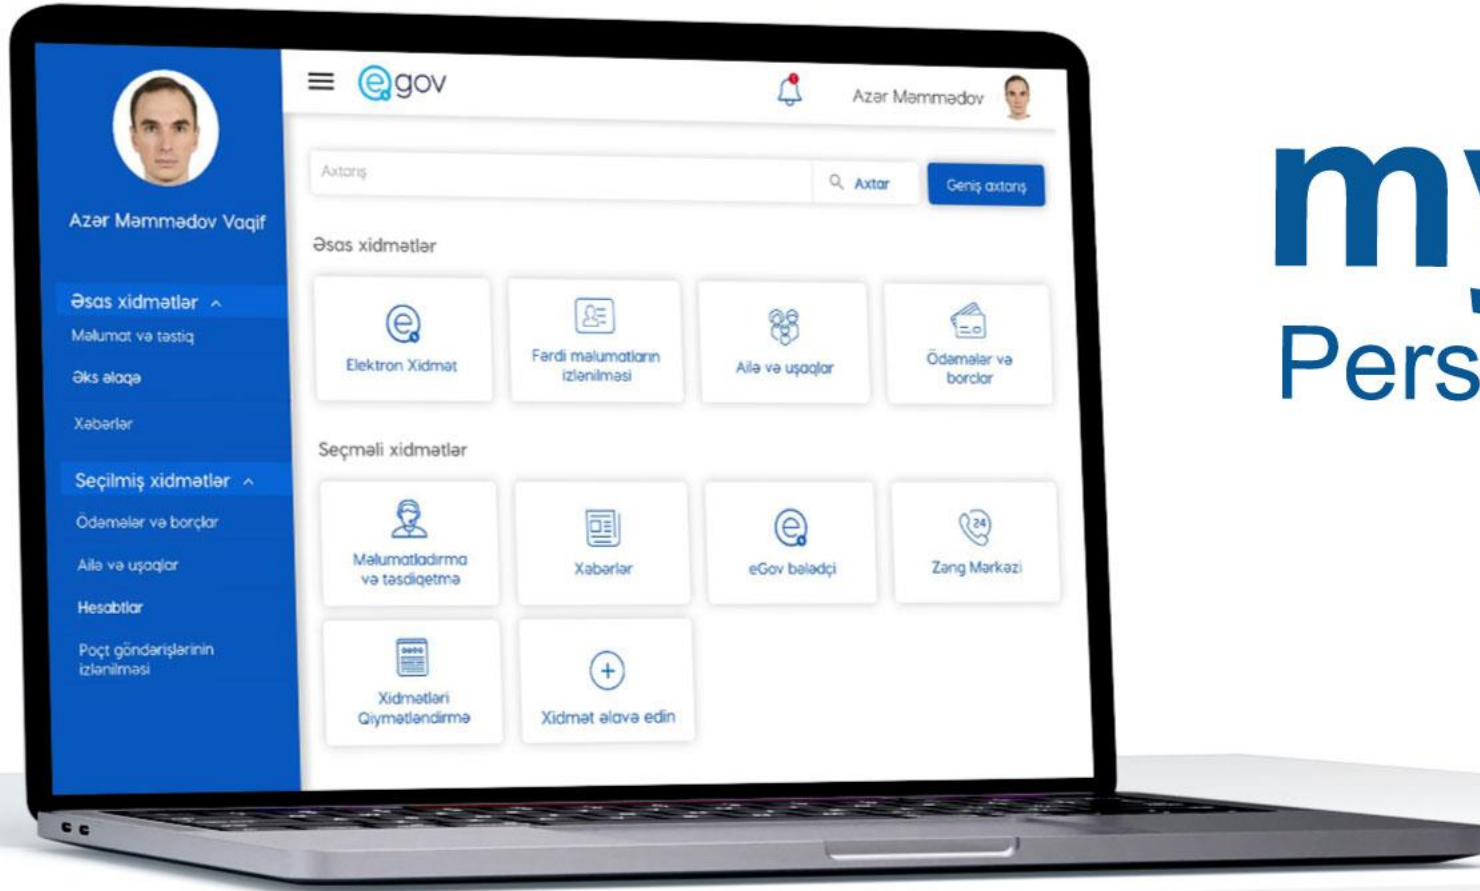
Azər Məmmədov Vaqif

Əsas xidmətlər
Məlumat və təstiq
Əks əlaqə
Xəbərlər

Seçilmiş xidmətlər
Ödəmələr və borclar
Ailə və uşaqlar
Hesabtlar
Poçt göndərişlərinin izlənilməsi

egov

Azər Məmmədov

Axtarış
Axtar
Geniş axtarış

Əsas xidmətlər

Elektron Xidmət
Fərdi məlumatların izlənilməsi
Ailə və uşaqlar
Ödəmələr və borclar

Seçməli xidmətlər

Məlumatladırma və təsdiqetmə
Xəbərlər
eGov bələdçi
24
Zəng Mərkəzi
Xidmətləri Qiymətləndirmə
Xidmət əlavə edin

my
Pers